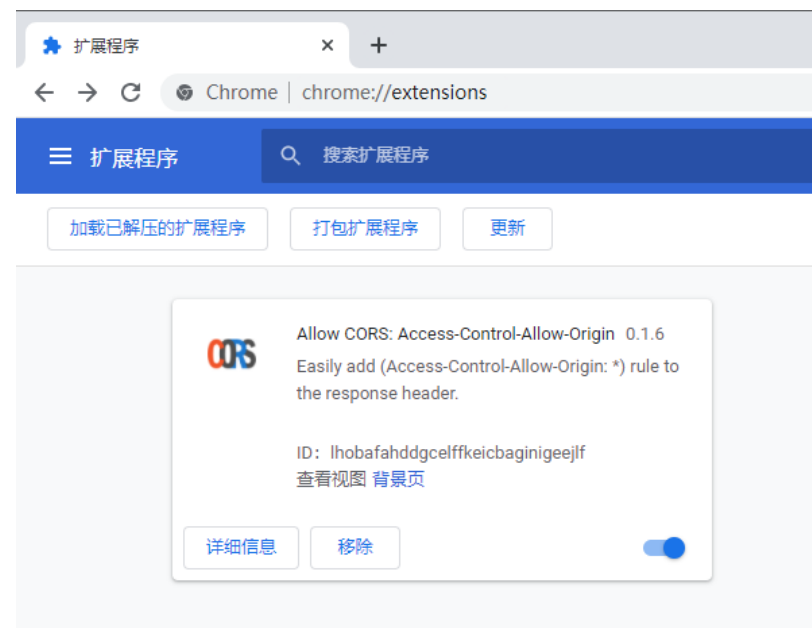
扩展程序 ×
+
Chrome | chrome://extensions

扩展程序
搜索扩展程序

加载已解压的扩展程序
打包扩展程序
更新

CORS
Allow CORS: Access-Control-Allow-Origin 0.1.6
Easily add (Access-Control-Allow-Origin: *) rule to the response header.

ID：lhobafahddgcelffkeicbaginigeejlf
查看视图 背景页

详细信息
移除